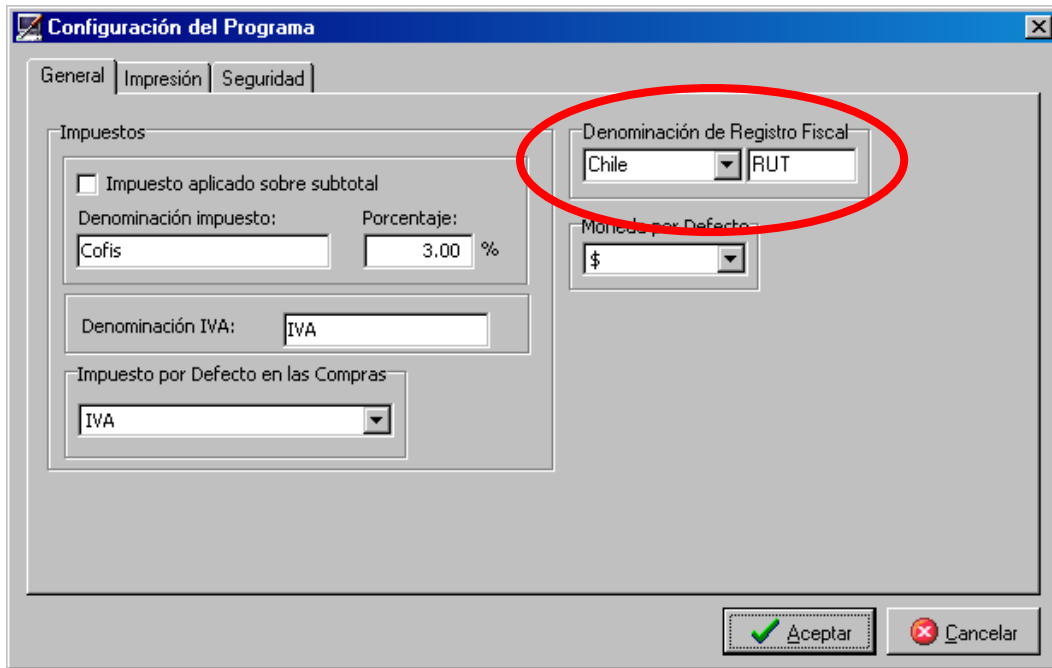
Configuración del Programa

General | Impresión | Seguridad

Impuestos

Impuesto aplicado sobre subtotal

Denominación impuesto:
Cofis

Porcentaje:
3.00 %

Denominación IVA: IVA

Impuesto por Defecto en las Compras
IVA

Denominación de Registro Fiscal
Chile
RUT

Moneda por Defecto
$

Aceptar
Cancelar